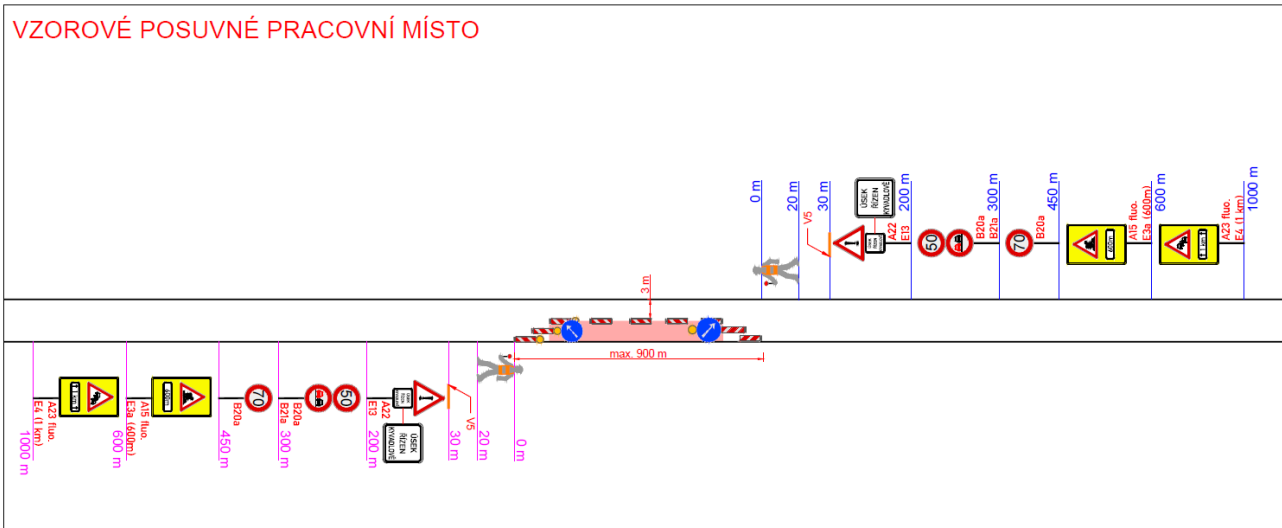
VZOROVÉ POSUVNÉ PRACOVNÍ MÍSTO

0 m
20 m
30 m
V5
A22
ÚSEK ŘÍZEN KYVADLOVĚ
E13
200 m
50
B20a
B21a
300 m
70
B20a
450 m
A15 fluo.
E3a (600m)
600 m
A23 fluo.
E4 (1 km)
1000 m

3 m
max. 900 m

A23 fluo.
E4 (1 km)
1000 m
A15 fluo.
E3a (600m)
600 m
70
B20a
450 m
50
B20a
B21a
300 m
A22
E13
200 m
ÚSEK ŘÍZEN KYVADLOVĚ
V5
30 m
20 m
0 m